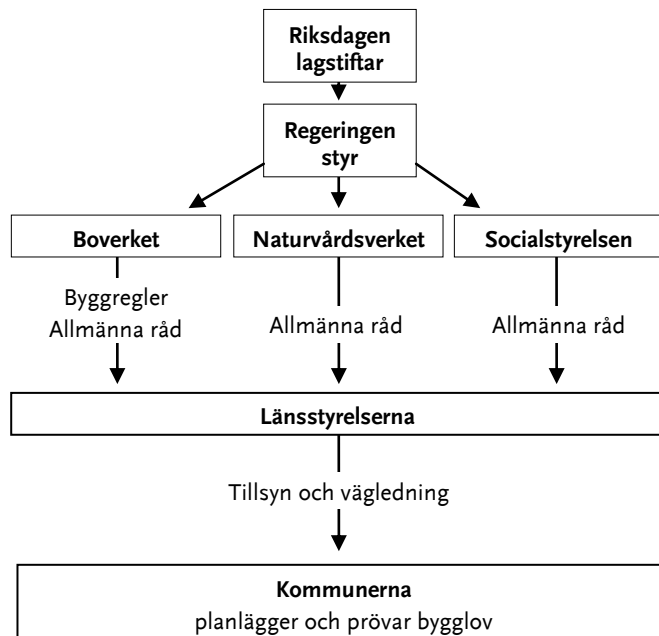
**Riksdagen lagstiftar**

**Regeringen styr**

**Boverket**

Byggregler
Allmänna råd

**Naturvårdsverket**

Allmänna råd

**Socialstyrelsen**

Allmänna råd

**Länsstyrelserna**

Tillsyn och vägledning

**Kommunerna**
planlägger och prövar bygglov